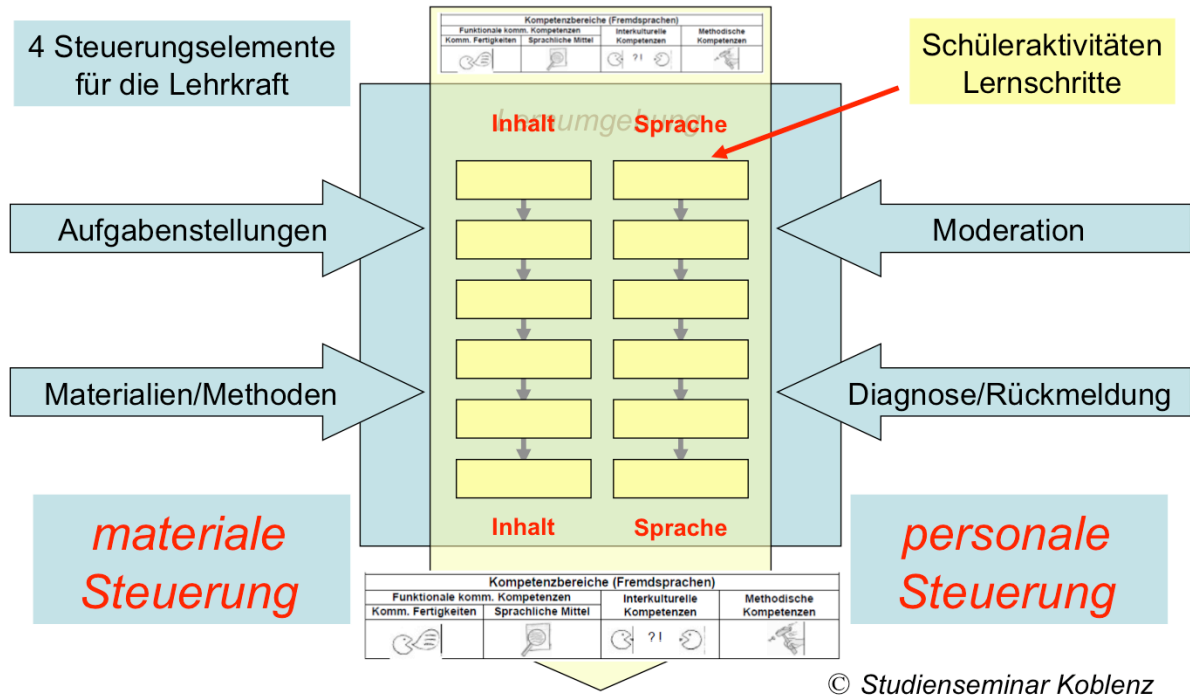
4 Steuerungselemente für die Lehrkraft

| Kompetenzbereiche (Fremdsprachen) | | | |
|---|---|---|---|
| Funktionale komm. Kompetenzen | | Interkulturelle Kompetenzen | Methodische Kompetenzen |
| Komm. Fertigkeiten | Sprachliche Mittel | | |
| | | ?! | |

Schüleraktivitäten Lernschritte

Lernumgebung

Inhalt

Sprache

Aufgabenstellungen

Moderation

Materialien/Methoden

Diagnose/Rückmeldung

Inhalt

Sprache

materiale Steuerung

personale Steuerung

| Kompetenzbereiche (Fremdsprachen) | | | |
|---|---|---|---|
| Funktionale komm. Kompetenzen | | Interkulturelle Kompetenzen | Methodische Kompetenzen |
| Komm. Fertigkeiten | Sprachliche Mittel | | |
| | | ?! | |

© Studienseminar Koblenz